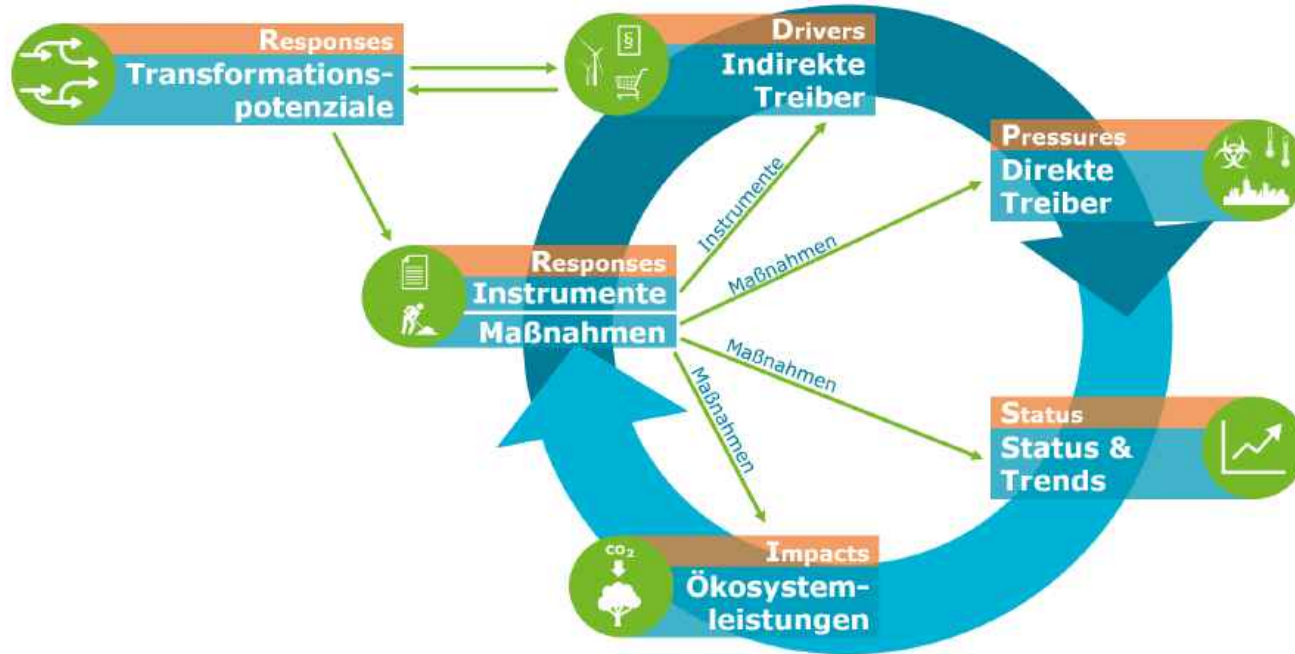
Responses
Transformationspotenziale

Drivers
Indirekte Treiber

Pressures
Direkte Treiber

Responses
Instrumente
Maßnahmen

Instrumente

Maßnahmen

Maßnahmen

Maßnahmen

Status
Status & Trends

$CO_2$

Impacts
Ökosystemleistungen